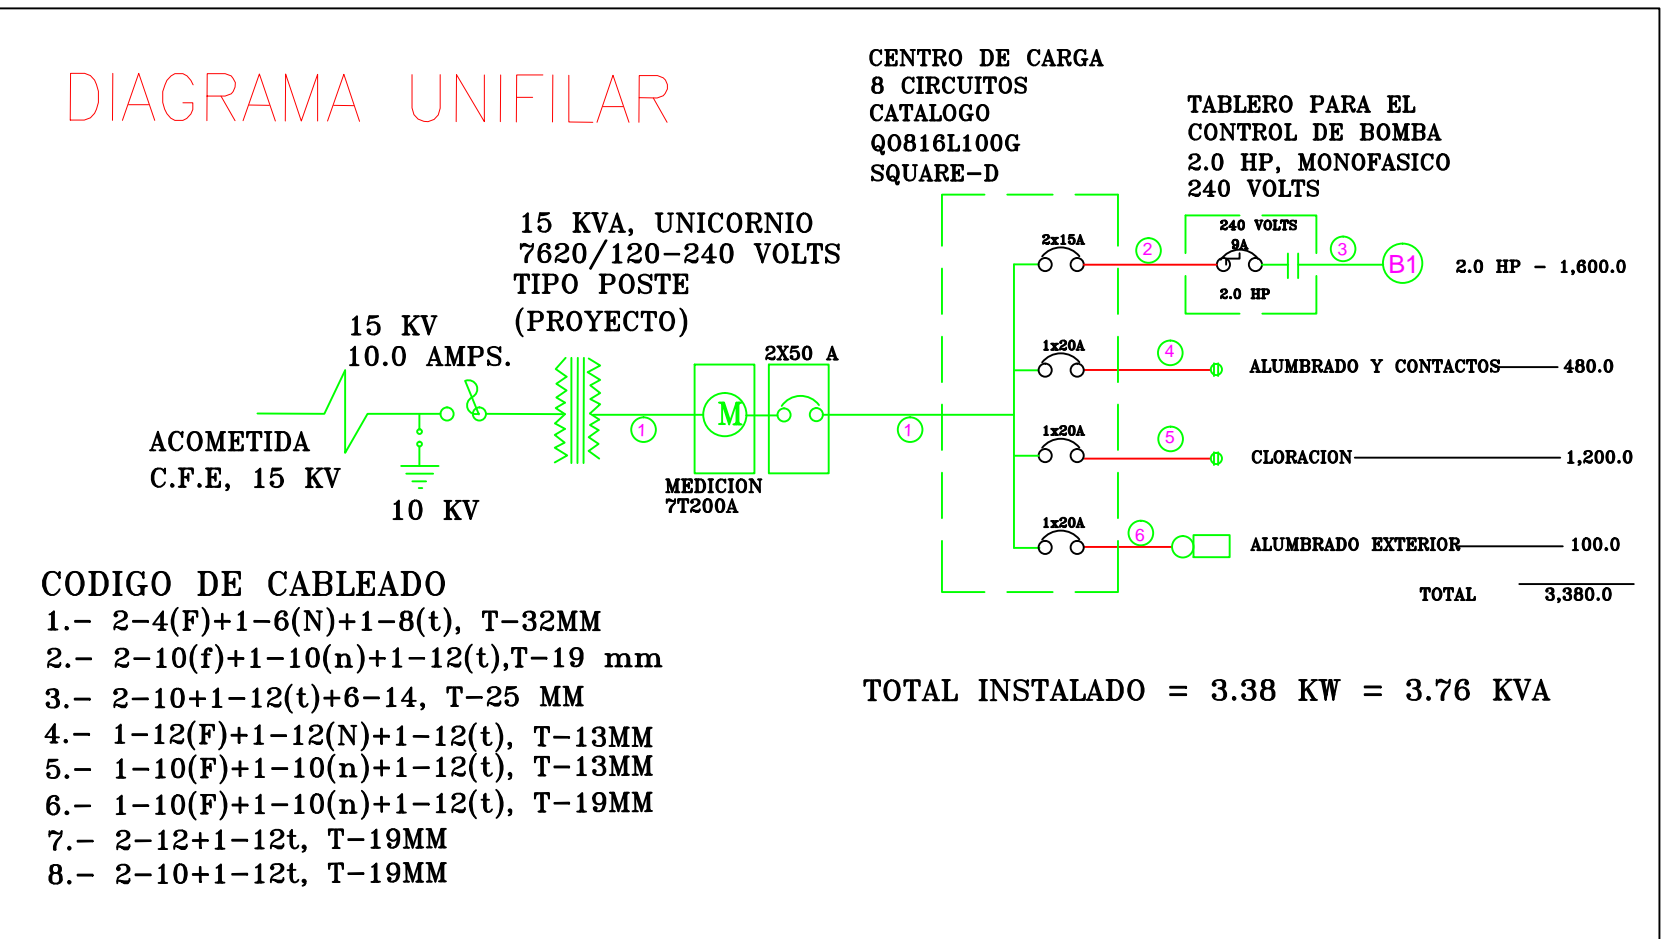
DIAGRAMA UNIFILAR

CENTRO DE CARGA
8 CIRCUITOS
CATALOGO
Q0816L100G
SQUARE-D

TABLERO PARA EL
CONTROL DE BOMBA
2.0 HP, MONOFASICO
240 VOLTS

15 KVA, UNICORNIO
7620/120-240 VOLTS
TIPO POSTE
(PROYECTO)

15 KV
10.0 AMPS.

ACOMETIDA
C.F.E, 15 KV

10 KV

1

M

MEDICION
7T200A

2X50 A

1

2x15A

2

240 VOLTS
9A
2.0 HP

3

B1

2.0 HP - 1,600.0

1x20A

4

ALUMBRADO Y CONTACTOS 480.0

1x20A

5

CLORACION 1,200.0

1x20A

6

ALUMBRADO EXTERIOR 100.0

TOTAL 3,380.0

CODIGO DE CABLEADO
1.- 2-4(F)+1-6(N)+1-8(t), T-32MM
2.- 2-10(f)+1-10(n)+1-12(t),T-19 mm
3.- 2-10+1-12(t)+6-14, T-25 MM
4.- 1-12(F)+1-12(N)+1-12(t), T-13MM
5.- 1-10(F)+1-10(n)+1-12(t), T-13MM
6.- 1-10(F)+1-10(n)+1-12(t), T-19MM
7.- 2-12+1-12t, T-19MM
8.- 2-10+1-12t, T-19MM

TOTAL INSTALADO = 3.38 KW = 3.76 KVA